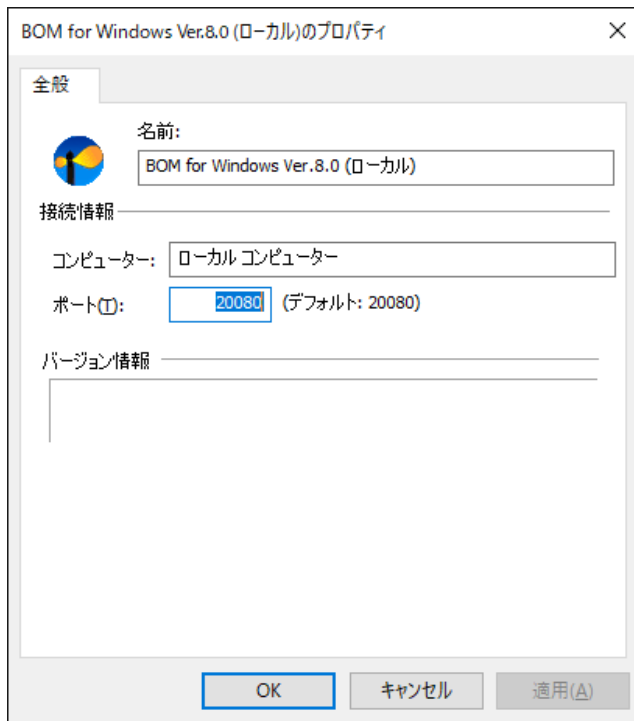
BOM for Windows Ver.8.0 (ローカル)のプロパティ

×

全般

名前:

BOM for Windows Ver.8.0 (ローカル)

接続情報

コンピューター: ローカル コンピューター

ポート(T): 20080 (デフォルト: 20080)

バージョン情報

OK

キャンセル

適用(A)